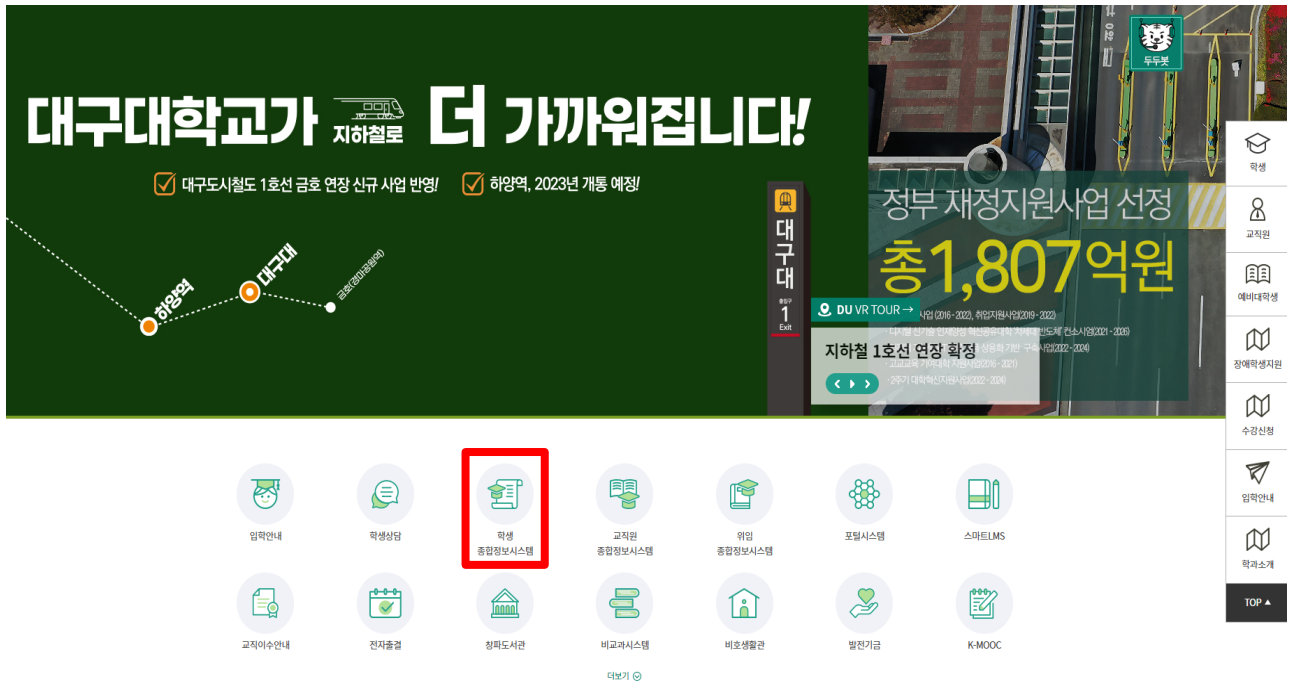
대구대학교가 지하철로 더 가까워집니다!

대구도시철도 1호선 금호 연장 신규 사업 반영! 하양역, 2023년 개통 예정!

하양역 대구대 금호(경마공원역)

대구대
출입구
1
Exit

DU VR TOUR →

지하철 1호선 연장 확정

정부 재정지원사업 선정
총1,807억원

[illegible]사업(2016 - 2022), 취업지원사업(2019 - 2022)
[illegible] 컨소시엄(2021 - 2026)
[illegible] 구축사업(2022 - 2024)
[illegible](2014 - 2021)
2주기 대학혁신지원사업(2022 - 2024)

두두봇

학생
교직원
예비대학생
장애학생지원
수강신청
입학안내
학과소개
TOP ▲

입학안내
학생상담
학생 종합정보시스템
교직원 종합정보시스템
위임 종합정보시스템
포털시스템
스마트LMS
교직이수안내
전자출결
창파도서관
비교과시스템
비호생활관
발전기금
K-MOOC

더보기